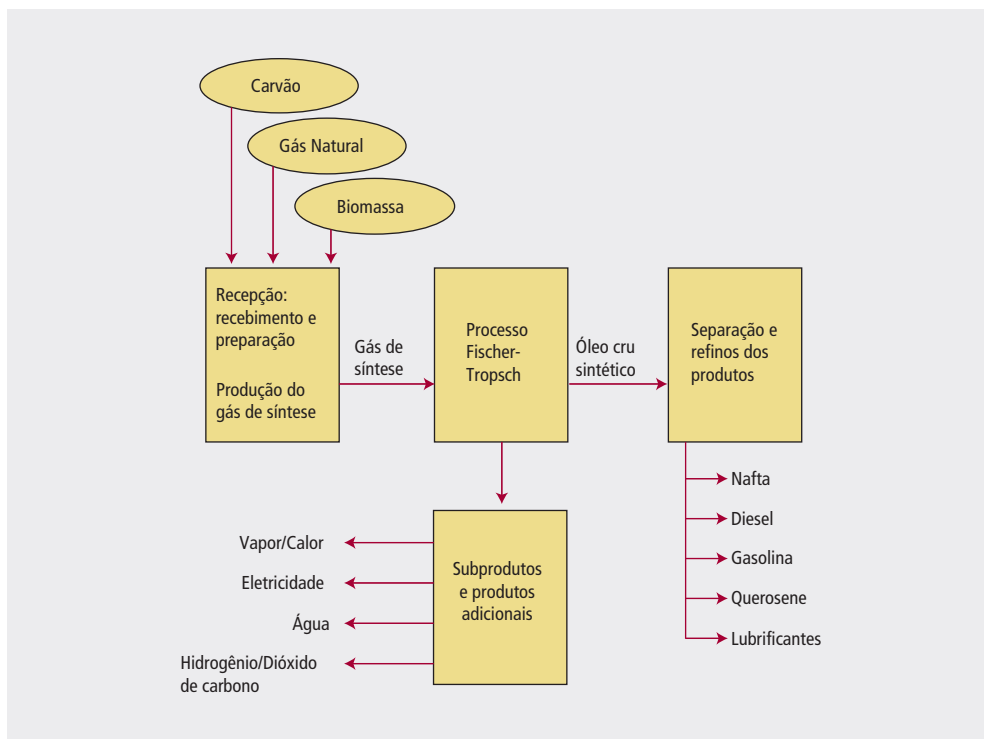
Carvão

Gás Natural

Biomassa

Recepção: recebimento e preparação

Produção do gás de síntese

Gás de síntese

Processo Fischer-Tropsch

Óleo cru sintético

Separação e refinos dos produtos

Nafta

Diesel

Gasolina

Querosene

Lubrificantes

Subprodutos e produtos adicionais

Vapor/Calor

Eletricidade

Água

Hidrogênio/Dióxido de carbono